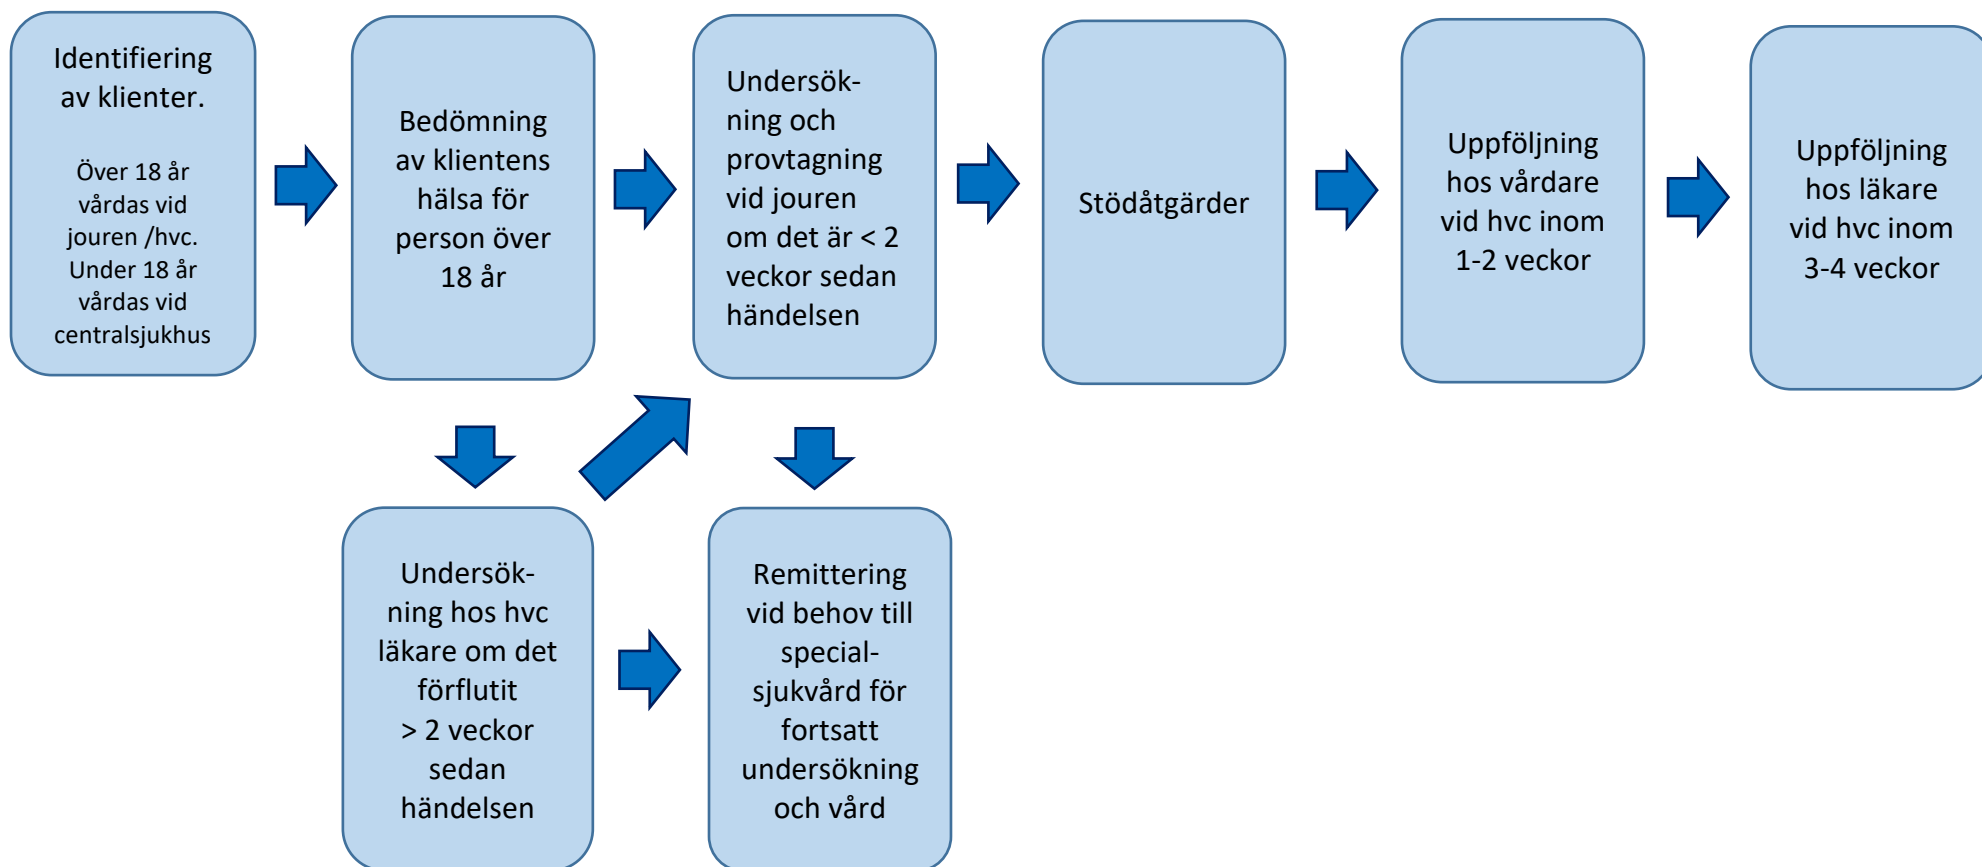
Identifiering av klienter.

Över 18 år vårdas vid jouren /hvc. Under 18 år vårdas vid centralsjukhus

Bedömning av klientens hälsa för person över 18 år

Undersökning och provtagning vid jouren om det är < 2 veckor sedan händelsen

Stödåtgärder

Uppföljning hos vårdare vid hvc inom 1-2 veckor

Uppföljning hos läkare vid hvc inom 3-4 veckor

Undersökning hos hvc läkare om det förflutit > 2 veckor sedan händelsen

Remittering vid behov till specialsjukvård för fortsatt undersökning och vård